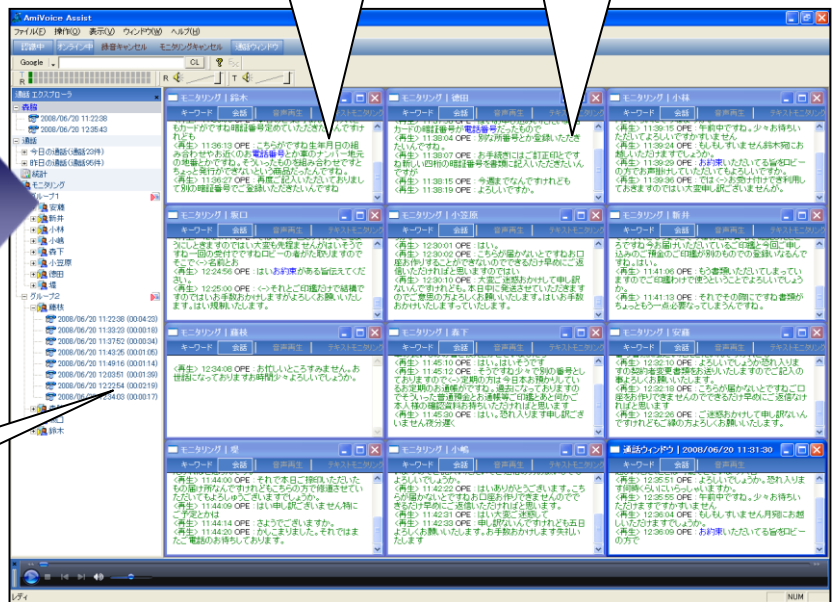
AmiVoice Assist

ファイル(F) 操作(O) 表示(V) ウィンドウ(W) ヘルプ(H)

認識中 オンライン中 録音キャンセル モニタリングキャンセル 通話ウィンドウ

Google CL R T

通話エクスプローラ

表餐
2008/06/20 11:22:38
2008/06/20 12:35:43
通話
今日の通話(通話20件)
昨日の通話(通話95件)
統計
モニタリング
グループ1
安藤
新井
小林
小嶋
森下
小笠原
徳田
堀
グループ2
藤林
2008/06/20 11:22:38 (00:04:20)
2008/06/20 11:33:23 (00:00:18)
2008/06/20 11:37:52 (00:00:34)
2008/06/20 11:43:25 (00:01:05)
2008/06/20 11:49:16 (00:01:14)
2008/06/20 12:03:51 (00:01:39)
2008/06/20 12:22:54 (00:02:19)
2008/06/20 12:34:03 (00:00:17)
鈴木

モニタリング | 鈴木
キーワード 会話 音声再生 テキストモニタリング
もカードがですね暗証番号定めていただかないとなんですけれども
11:36:13 OPE : こちらがですね生年月日の組み合わせやお近くの電話番号とか車のナンバー地元の地番とかですね、そういったもの類推されやすいものですと発行ができないという商品になってます。
〈再生〉 11:36:27 OPE : 再度ご記入いただいておりまして別の暗証番号でご登録いただきたいんですね。

モニタリング | 徳田
キーワード 会話 音声再生 テキストモニタリング
カードの暗証番号が電話番号だったもので
〈再生〉 11:38:04 OPE : 別な暗証番号をご登録いただきたいんですね。
〈再生〉 11:38:07 OPE : お手続きにはご訂正印とですね新しい四桁の暗証番号を書面に記入いただきたいんですが
〈再生〉 11:38:15 OPE : 今週末でなんですけれども
〈再生〉 11:38:19 OPE : よろしいですか。

モニタリング | 小林
キーワード 会話 音声再生 テキストモニタリング
〈再生〉 11:39:15 OPE : 午前中ですね。少々お待ちいただけますか
〈再生〉 11:39:24 OPE : もしもしすいません小林様お待たせいたしましたお
〈再生〉 11:39:29 OPE : お約束いただいてる皆様ロビーの方でお声掛けいたしますのでよろしいでしょうか。
〈再生〉 11:39:36 OPE : では〈-〉お受け付けで利用しておきますのではい大変申し訳ございませんが。

モニタリング | 坂口
キーワード 会話 音声再生 テキストモニタリング
うにしときますのではい大変も先程までんがはいそうですね一回の受付ですでロビーの者から取り出されますので〈-〉名前とか
〈再生〉 12:24:56 OPE : はいお約束がある旨伝えてください。
〈再生〉 12:25:00 OPE : 〈-〉それとご印鑑だけで結構ですのではいお手数おかけしますがよろしくお願いいたします。はい規則いたします。

モニタリング | 小笠原
キーワード 会話 音声再生 テキストモニタリング
〈再生〉 12:30:01 OPE : はい。
〈再生〉 12:30:02 OPE : こちらが届かないとですねお口座お作りすることができないのでできるだけ早めにご返信いただければと思いますのではい
〈再生〉 12:30:10 OPE : 大変ご迷惑おかけして申し訳ないんですけれども、本日中に発送させていただきますのでご意思の方よろしくお願いいたします。はいお手数おかけいたしますですよろしく

モニタリング | 新井
キーワード 会話 音声再生 テキストモニタリング
ろですね今お届けいただいているご印鑑と今回ご申込みのご預金のご印鑑が別のものでの登録になるんですね。はい。
〈再生〉 11:41:06 OPE : もう書類いただいてしまってますのでご印鑑だけで使うことでよろしいでしょうか。
〈再生〉 11:41:13 OPE : それでその際にですね書類がちょっとちょっと一点必要なってしまうんですね。

モニタリング | 森林
キーワード 会話 音声再生 テキストモニタリング
〈再生〉 12:34:08 OPE : お忙しいところすみません。お世話になっておりますお時間少々よろしいでしょうか。

モニタリング | 森下
キーワード 会話 音声再生 テキストモニタリング
〈再生〉 11:45:10 OPE : はい。はいそうです
〈再生〉 11:45:12 OPE : そうですね少々でお番号としておりますので〈-〉定期の方は今日本お預かりしているお定期のお通帳ですね、返却になってありますのでそういった普通預金とお通帳等ご印鑑と前回ご本人様の確認資料お持ちいただければと思います
〈再生〉 11:45:30 OPE : はい、恐れ入ります申し訳ございませんが失礼。

モニタリング | 安藤
キーワード 会話 音声再生 テキストモニタリング
〈再生〉 12:32:10 OPE : よろしいでしょうか恐れ入ります印鑑等変更書類をお送りいたしますのでご記入の事よろしくお願いいたします。
〈再生〉 12:32:18 OPE : こちらが届かないとですねご口座お作りできませんのでできるだけ早めにご返信いただければと思い
〈再生〉 12:32:26 OPE : ご迷惑おかけして申し訳ないんですけれども、ご締め方よろしくお願いします。

モニタリング | 堀
キーワード 会話 音声再生 テキストモニタリング
〈再生〉 11:44:00 OPE : それで本日に預けいただいたもの届け物なので印鑑をこちらの方で保管させていただいておりますのでよろしいでしょうか。
〈再生〉 11:44:09 OPE : はい申し訳ございませんはい物にご了承とかは
〈再生〉 11:44:14 OPE : さようでございますか。
〈再生〉 11:44:20 OPE : かしこまりました。それではまたご電話のお待ちしております。

モニタリング | 小嶋
キーワード 会話 音声再生 テキストモニタリング
よろしいでしょうか。
〈再生〉 11:42:22 OPE : はいありがとうございます。こちらが届かないとですねお口座お作りできませんのでできるだけ早めにご返信いただければと思います
〈再生〉 11:42:27 OPE : 大変ご迷惑
〈再生〉 11:42:33 OPE : 申し訳ないんですけれども本日すぐに発送させていただきますのでお手数おかけいたしますよろしく

通話ウィンドウ | 2008/06/20 11:31:30
キーワード 会話 音声再生 テキストモニタリング
〈再生〉 12:35:51 OPE : よろしいでしょうか。恐れ入ります少々お待ちいただけますか。
〈再生〉 12:35:55 OPE : 午前中ですね。少々お待ちいただけますか
〈再生〉 12:36:04 OPE : もしもしすいません井関お待たせいたしました
〈再生〉 12:36:09 OPE : お約束いただいてる皆様ロビーの方で

レディ NUM